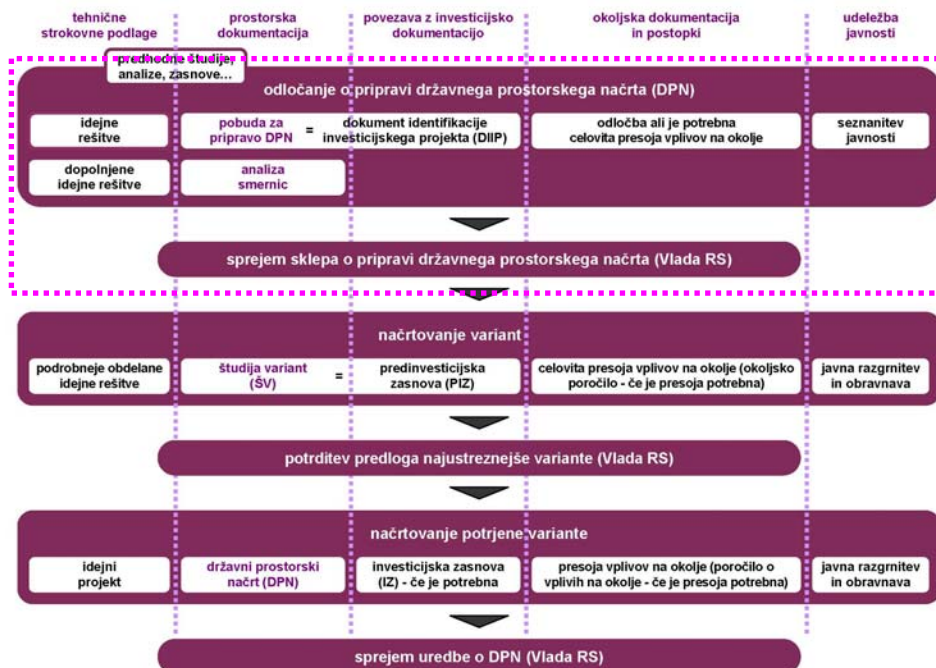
tehnične strokovne podlage

prostorska dokumentacija

povezava z investicijsko dokumentacijo

okoljska dokumentacija in postopki

udeležba javnosti

predhodne študije, analize, zasnove...

odločanje o pripravi državnega prostorskega načrta (DPN)

idejne rešitve

pobuda za pripravo DPN

=

dokument identifikacije investicijskega projekta (DIIP)

odločba ali je potrebna celovita presoja vplivov na okolje

seznanitev javnosti

dopolnjene idejne rešitve

analiza smernic

sprejem sklepa o pripravi državnega prostorskega načrta (Vlada RS)

načrtovanje variant

podrobneje obdelane idejne rešitve

študija variant (ŠV)

=

predinvesticijska zasnova (PIZ)

celovita presoja vplivov na okolje (okoljsko poročilo - če je presoja potrebna)

javna razgrnitev in obravnava

potrditev predloga najustreznejše variante (Vlada RS)

načrtovanje potrjene variante

idejni projekt

državni prostorski načrt (DPN)

investicijska zasnova (IZ) - če je potrebna

presoja vplivov na okolje (poročilo o vplivih na okolje - če je presoja potrebna)

javna razgrnitev in obravnava

sprejem uredbe o DPN (Vlada RS)